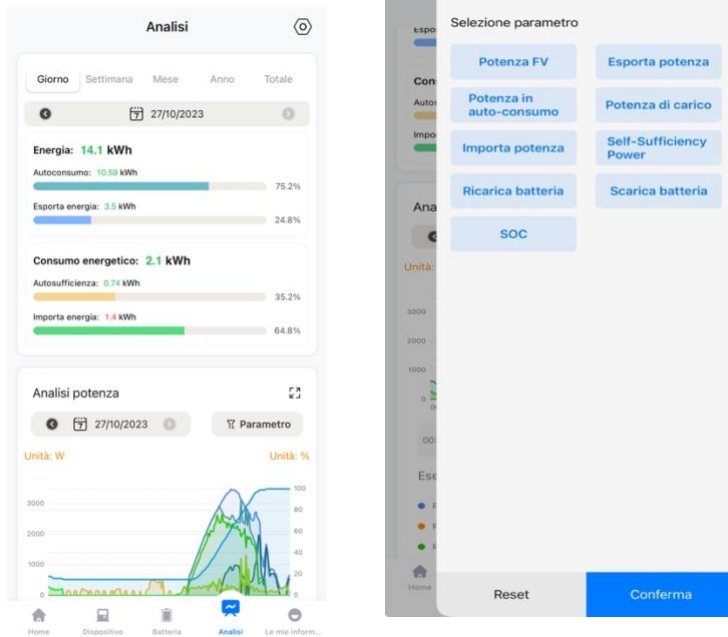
Analisi

Giorno Settimana Mese Anno Totale

27/10/2023

Energia: 14.1 kWh

Autoconsumo: 10.59 kWh
75.2%

Esporta energia: 3.5 kWh
24.8%

Consumo energetico: 2.1 kWh

Autosufficienza: 0.74 kWh
35.2%

Importa energia: 1.4 kWh
64.8%

Analisi potenza

27/10/2023

Parametro

Unità: W

Unità: %

3000
2000
1000
0

100
80
60
40
20
0

Home Dispositivo Batteria Analisi Le mie inform...

Espo
Cons
Autos
Impo
Ana
Unità:
3000
2000
1000
0
00
Ese
Home

Selezione parametro

Potenza FV

Esporta potenza

Potenza in auto-consumo

Potenza di carico

Importa potenza

Self-Sufficiency Power

Ricarica batteria

Scarica batteria

SOC

Reset

Conferma